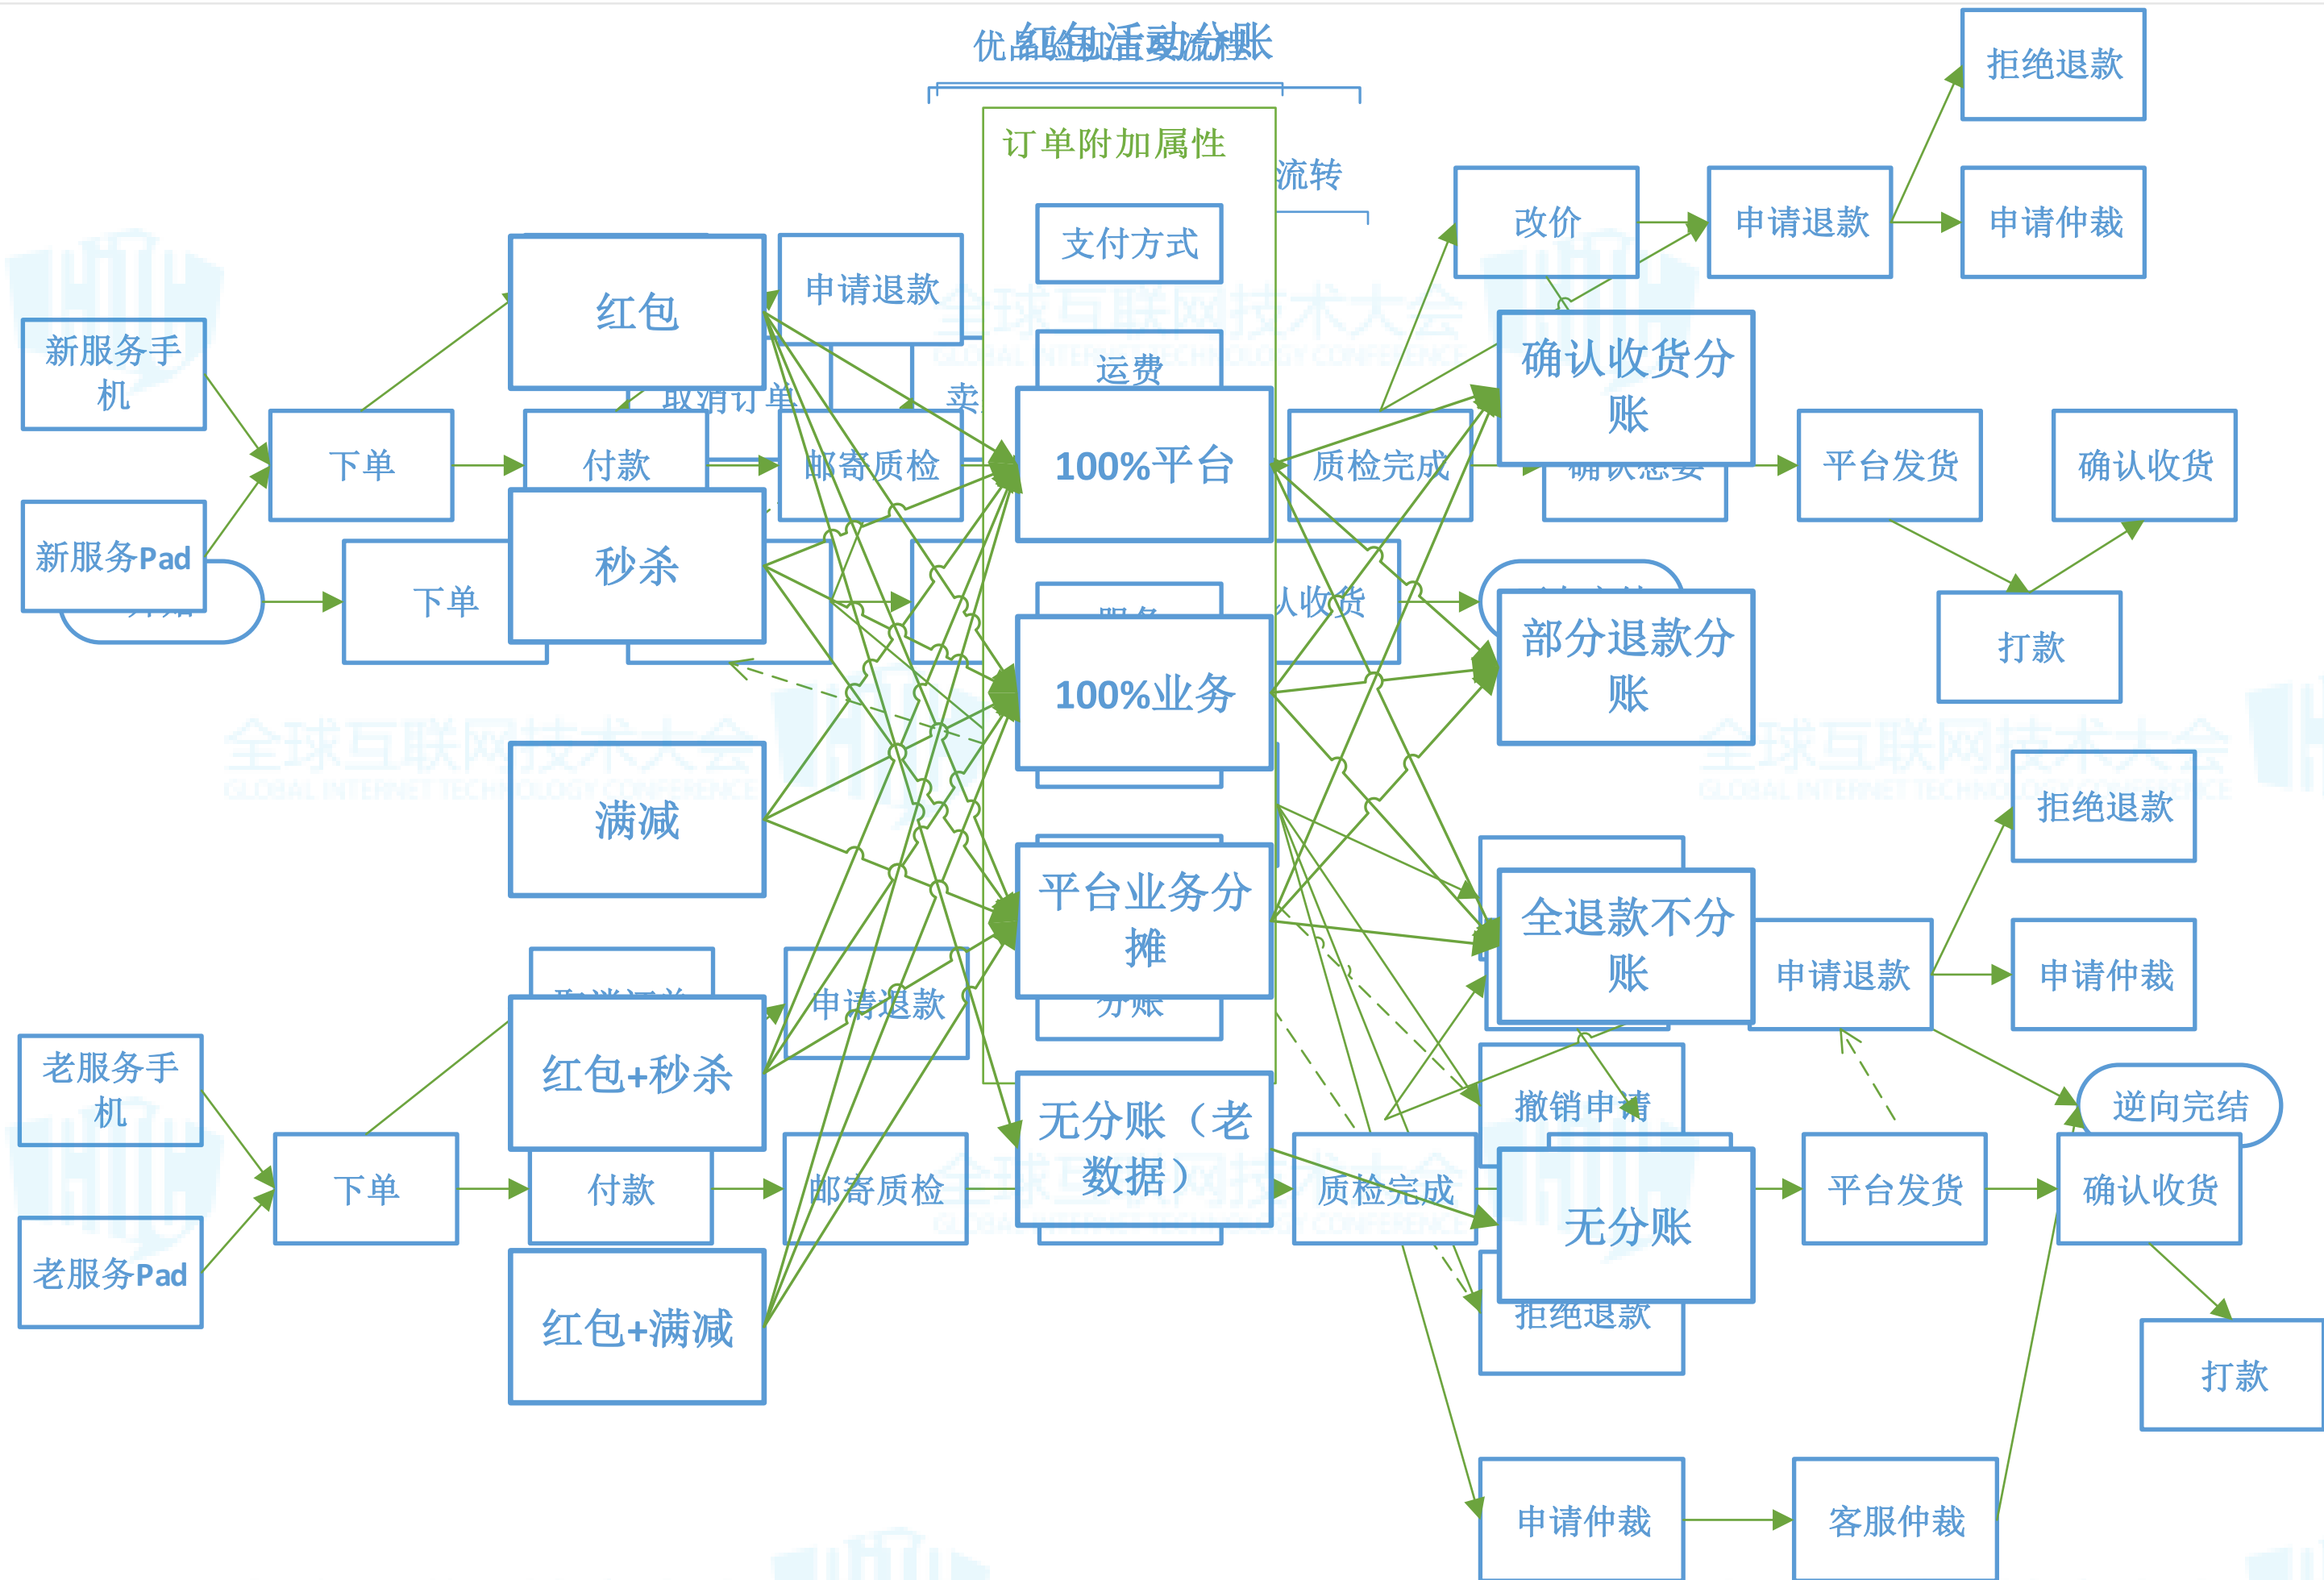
红包活动分账

订单附加属性

流转

支付方式

运费

拒绝退款

改价

申请退款

申请仲裁

红包

申请退款

新服务手机

确认收货分账

取消订单

100%平台

下单

付款

邮寄质检

质检完成

平台发货

确认收货

新服务Pad

秒杀

下单

部分退款分账

打款

100%业务

满减

全球互联网技术大会 GLOBAL INTERNET TECHNOLOGY CONFERENCE

拒绝退款

平台业务分摊

全退款不分账

申请退款

申请仲裁

申请退款

老服务手机

红包+秒杀

无分账（老数据）

撤销申请

逆向完结

下单

付款

邮寄质检

质检完成

无分账

平台发货

确认收货

老服务Pad

拒绝退款

红包+满减

打款

申请仲裁

客服仲裁